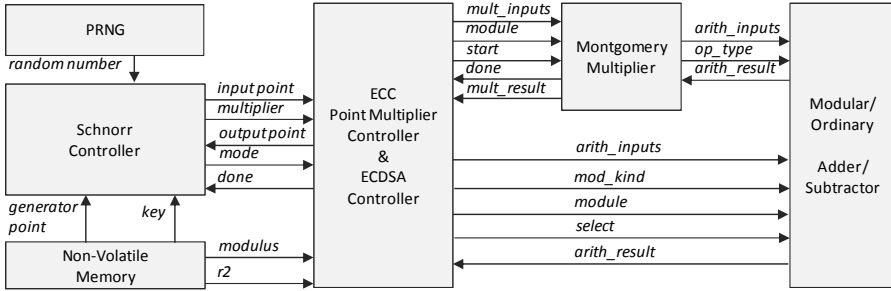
PRNG

random number

input point

multiplier

output point

mode

done

Schnorr Controller

generator point

key

Non-Volatile Memory

modulus

r2

ECC Point Multiplier Controller & ECDSA Controller

mult_inputs

module

start

done

mult_result

Montgomery Multiplier

arith_inputs

op_type

arith_result

arith_inputs

mod_kind

module

select

arith_result

Modular/ Ordinary

Adder/ Subtractor